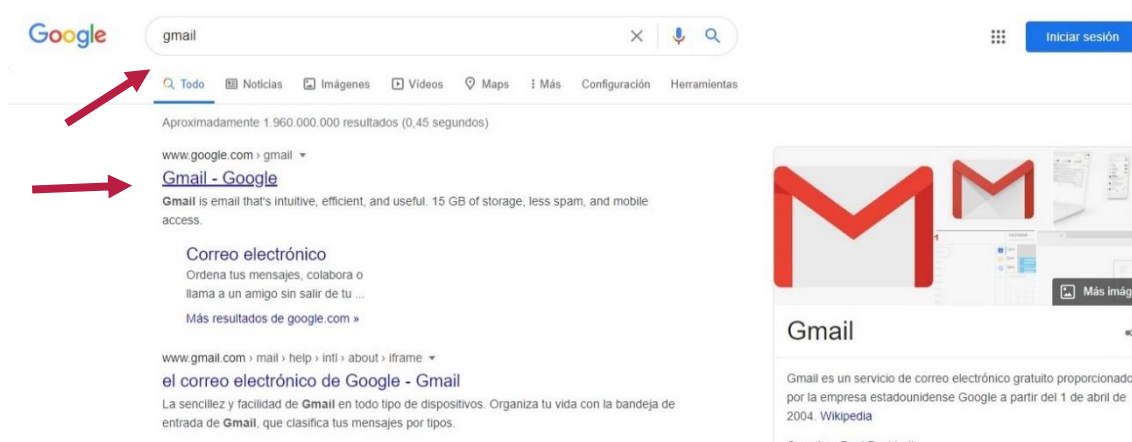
Google

gmail

Iniciar sesión

Todo Noticias Imágenes Videos Maps Más Configuración Herramientas

Aproximadamente 1.960.000.000 resultados (0,45 segundos)

www.google.com › gmail

Gmail - Google

Gmail is email that's intuitive, efficient, and useful. 15 GB of storage, less spam, and mobile access.

Correo electrónico

Ordena tus mensajes, colabora o llama a un amigo sin salir de tu ...

Más resultados de google.com »

www.gmail.com › mail › help › intl › about › iframe

el correo electrónico de Google - Gmail

La sencillez y facilidad de Gmail en todo tipo de dispositivos. Organiza tu vida con la bandeja de entrada de Gmail, que clasifica tus mensajes por tipos.

Más imág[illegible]

Gmail

Gmail es un servicio de correo electrónico gratuito proporcionado por la empresa estadounidense Google a partir del 1 de abril de 2004. Wikipedia